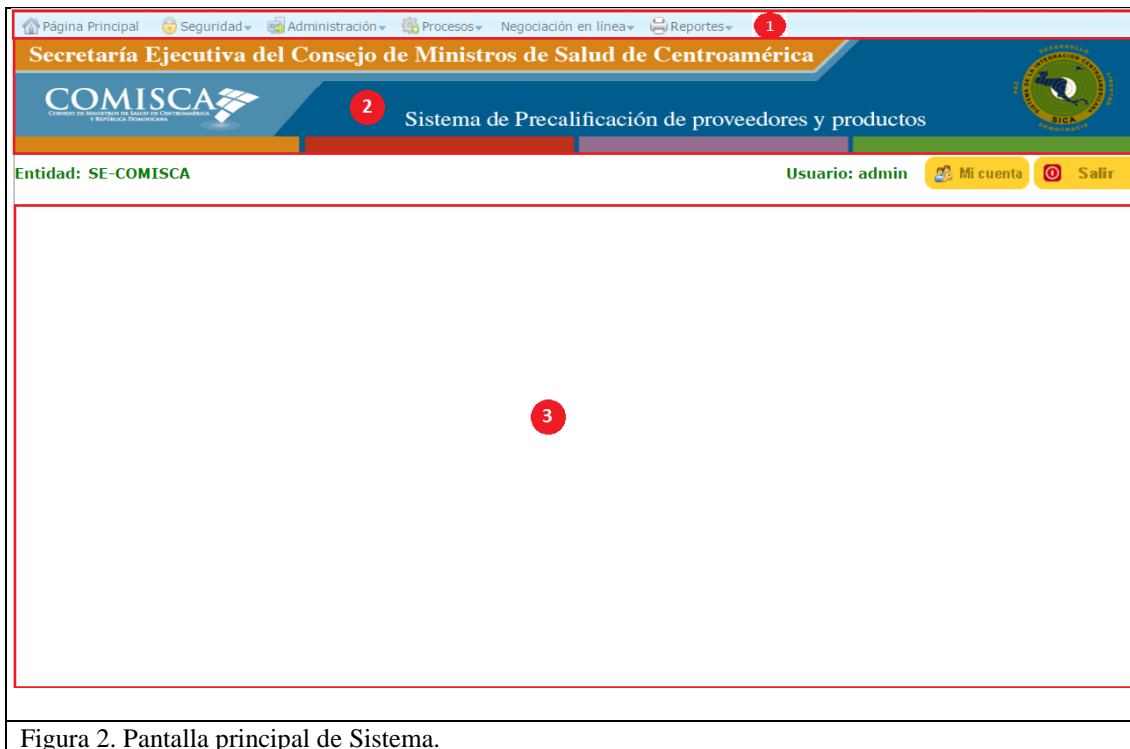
Página Principal Seguridad Administración Procesos Negociación en línea Reportes 1

Secretaría Ejecutiva del Consejo de Ministros de Salud de Centroamérica

COMISCA
CONSEJO DE MINISTROS DE SALUD DE CENTROAMÉRICA Y REPÚBLICA DOMINICANA

2

Sistema de Precalificación de proveedores y productos

SICA

Entidad: SE-COMISCA

Usuario: admin Mi cuenta Salir

3

Figura 2. Pantalla principal de Sistema.